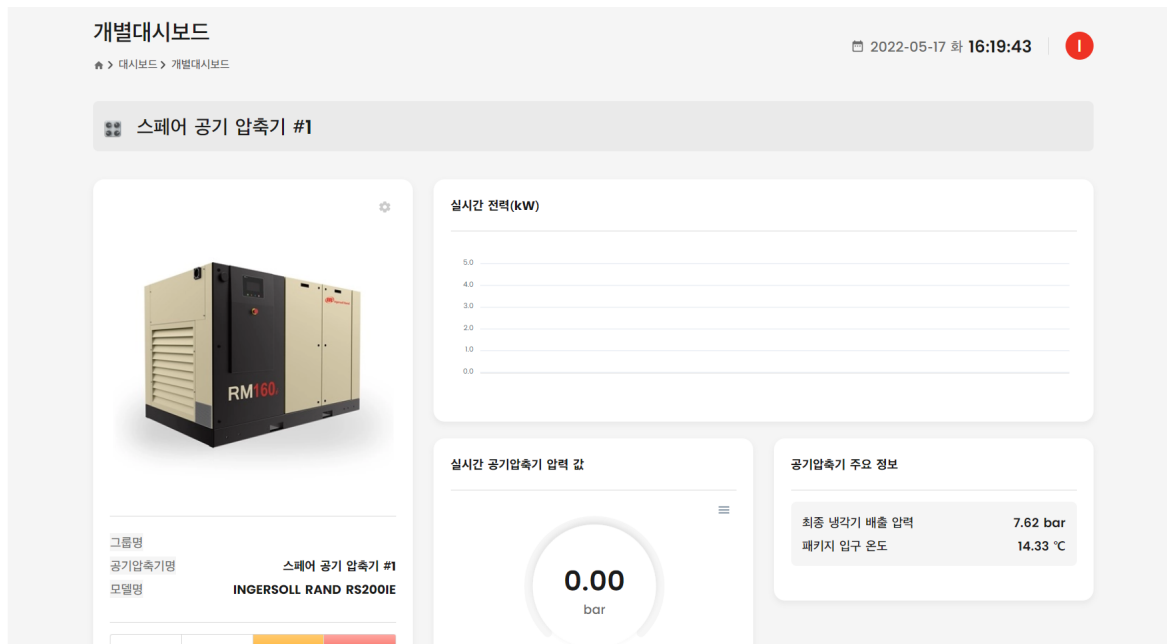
개별대시보드

대시보드 > 개별대시보드

2022-05-17 화 16:19:43

I

스페어 공기 압축기 #1

RM160

그룹명
공기압축기명 스페어 공기 압축기 #1
모델명 INGERSOLL RAND RS200IE

실시간 전력(kW)

5.0
4.0
3.0
2.0
1.0
0.0

실시간 공기압축기 압력 값

0.00
bar

공기압축기 주요 정보

| | |
|---|---|
| 최종 냉각기 배출 압력 | 7.62 bar |
| 패키지 입구 온도 | 14.33 ℃ |